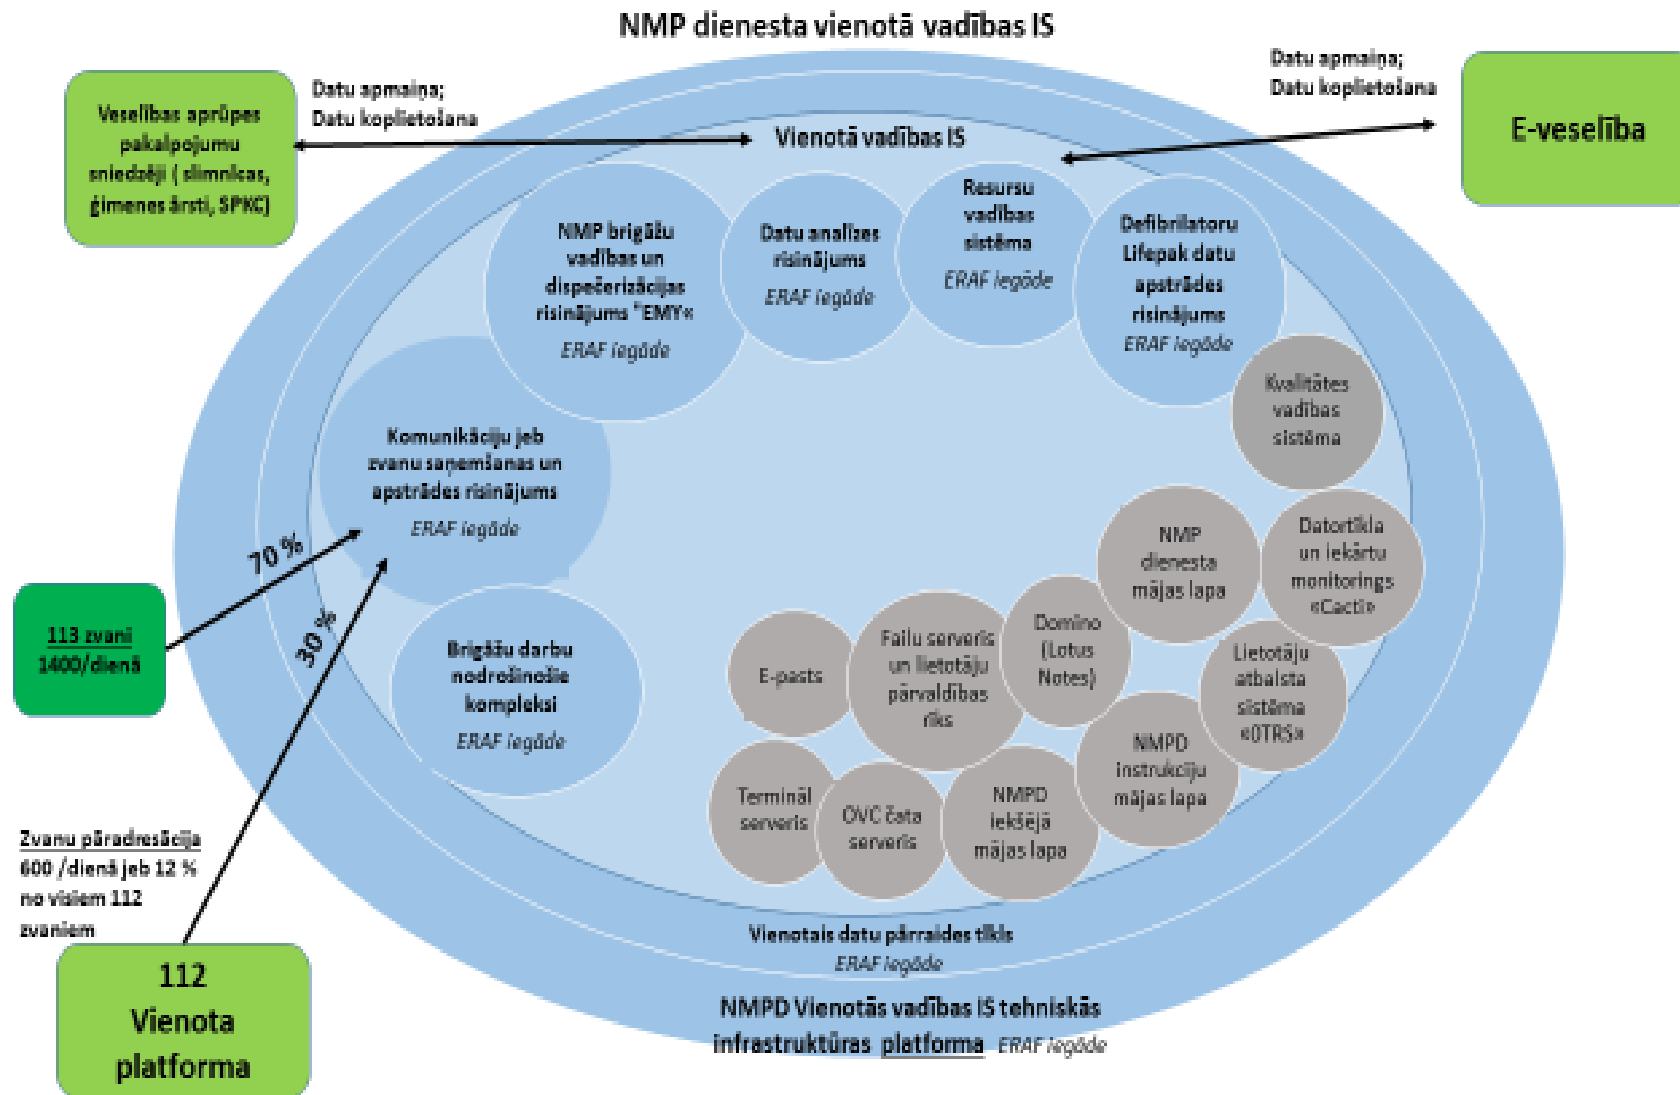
NMP dienesta vienotā vadības IS

Veselības aprūpes pakalpojumu sniedzēji ( slimnīcas, ģimenes ārsti, SPKC)

Datu apmaiņa;
Datu koplietošana

Datu apmaiņa;
Datu koplietošana

E-veselība

Vienotā vadības IS

NMP brigāžu vadības un dispečerizācijas risinājums "EMY«
ERAF iegāde

Datu analīzes risinājums
ERAF iegāde

Resursu vadības sistēma
ERAF iegāde

Defibrilatoru Lifepak datu apstrādes risinājums
ERAF iegāde

Kvalitātes vadības sistēma

Komunikāciju jeb zvanu saņemšanas un apstrādes risinājums
ERAF iegāde

70 %

30 %

113 zvani
1400/dienā

Brigāžu darbu nodrošinošie kompleksi
ERAF iegāde

NMP dienesta mājas lapa

Datortīkla un iekārtu monitorings «Cacti»

E-pasts

Failu serveris un lietotāju pārvaldības rīks

Domino (Lotus Notes)

Lietotāju atbalsta sistēma «OTRS»

Termināļ serveris

OVC čata serveris

NMPD iekšējā mājas lapa

NMPD instrukciju mājas lapa

Zvanu pāradresācija 600 /dienā jeb 12 % no visiem 112 zvaniem

Vienotais datu pārraides tīkls
ERAF iegāde

112
Vienota platforma

NMPD Vienotās vadības IS tehniskās infrastruktūras platforma ERAF iegāde